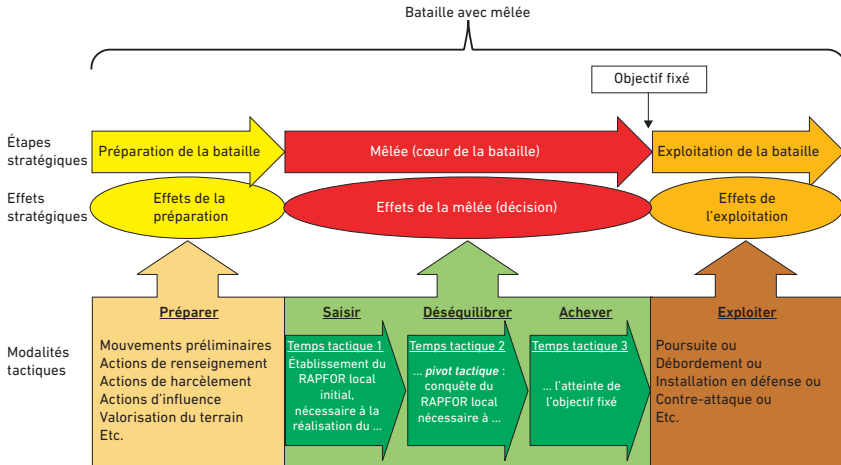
Bataille avec mêlée

Objectif fixé

Étapes stratégiques

Préparation de la bataille

Mêlée (cœur de la bataille)

Exploitation de la bataille

Effets stratégiques

Effets de la préparation

Effets de la mêlée (décision)

Effets de l'exploitation

Modalités tactiques

Préparer

Mouvements préliminaires
Actions de renseignement
Actions de harcèlement
Actions d'influence
Valorisation du terrain
Etc.

Saisir

Temps tactique 1
Établissement du RAPFOR local initial, nécessaire à la réalisation du ...

Déséquilibrer

Temps tactique 2
... *pivot tactique* : conquête du RAPFOR local nécessaire à ...

Achever

Temps tactique 3
... l'atteinte de l'objectif fixé

Exploiter

Poursuite ou
Débordement ou
Installation en défense ou
Contre-attaque ou
Etc.